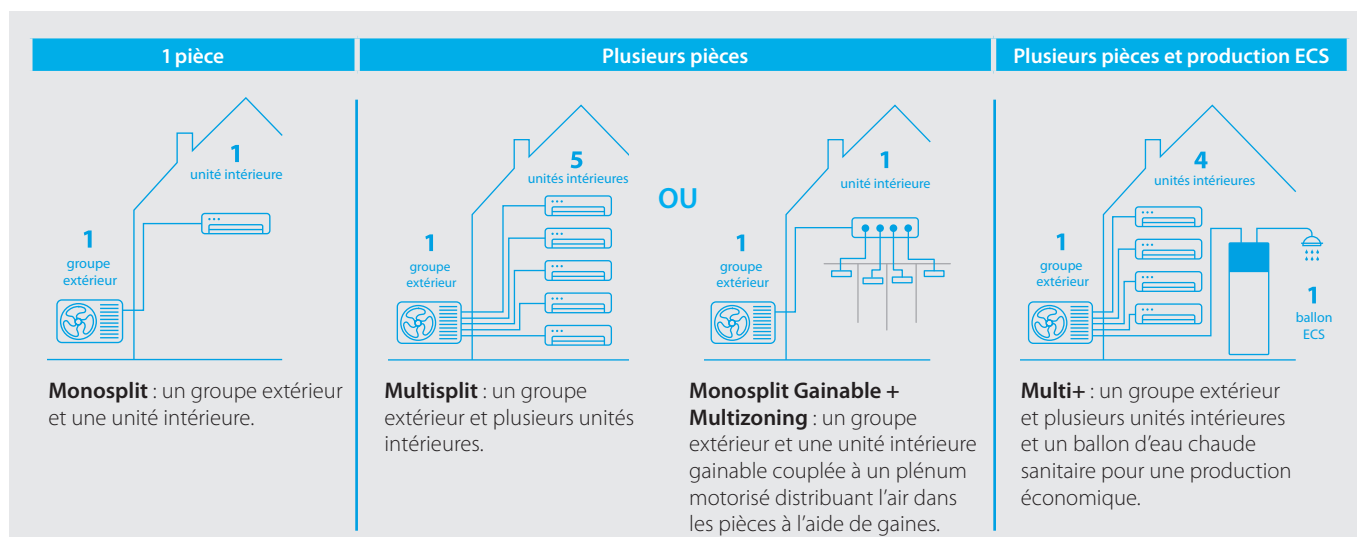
1 pièce

1
unité intérieure

1
groupe extérieur

**Monosplit** : un groupe extérieur et une unité intérieure.

Plusieurs pièces

5
unités intérieures

1
groupe extérieur

**Multisplit** : un groupe extérieur et plusieurs unités intérieures.

OU

1
unité intérieure

1
groupe extérieur

**Monosplit Gainable + Multizoning** : un groupe extérieur et une unité intérieure gainable couplée à un plénum motorisé distribuant l'air dans les pièces à l'aide de gaines.

Plusieurs pièces et production ECS

4
unités intérieures

1
groupe extérieur

1
ballon ECS

**Multi+** : un groupe extérieur et plusieurs unités intérieures et un ballon d'eau chaude sanitaire pour une production économique.